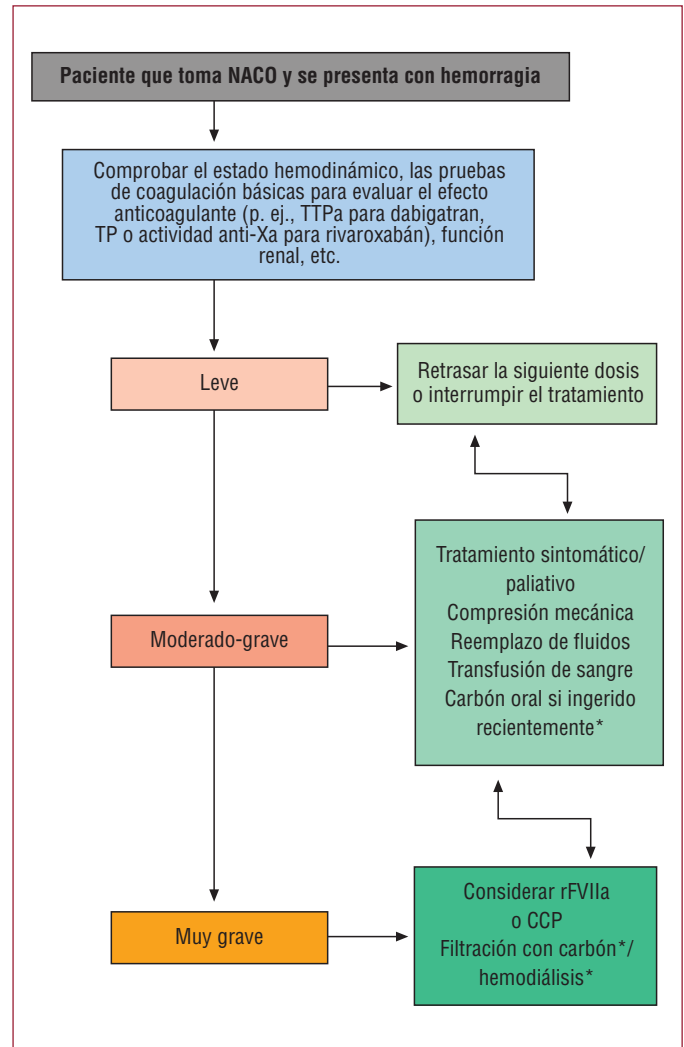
Paciente que toma NACO y se presenta con hemorragia

Comprobar el estado hemodinámico, las pruebas de coagulación básicas para evaluar el efecto anticoagulante (p. ej., TTPa para dabigatran, TP o actividad anti-Xa para rivaroxabán), función renal, etc.

Leve

Retrasar la siguiente dosis o interrumpir el tratamiento

Tratamiento sintomático/ paliativo
Compresión mecánica
Reemplazo de fluidos
Transfusión de sangre
Carbón oral si ingerido recientemente*

Moderado-grave

Muy grave

Considerar rFVIIa o CCP
Filtración con carbón*/ hemodiálisis*